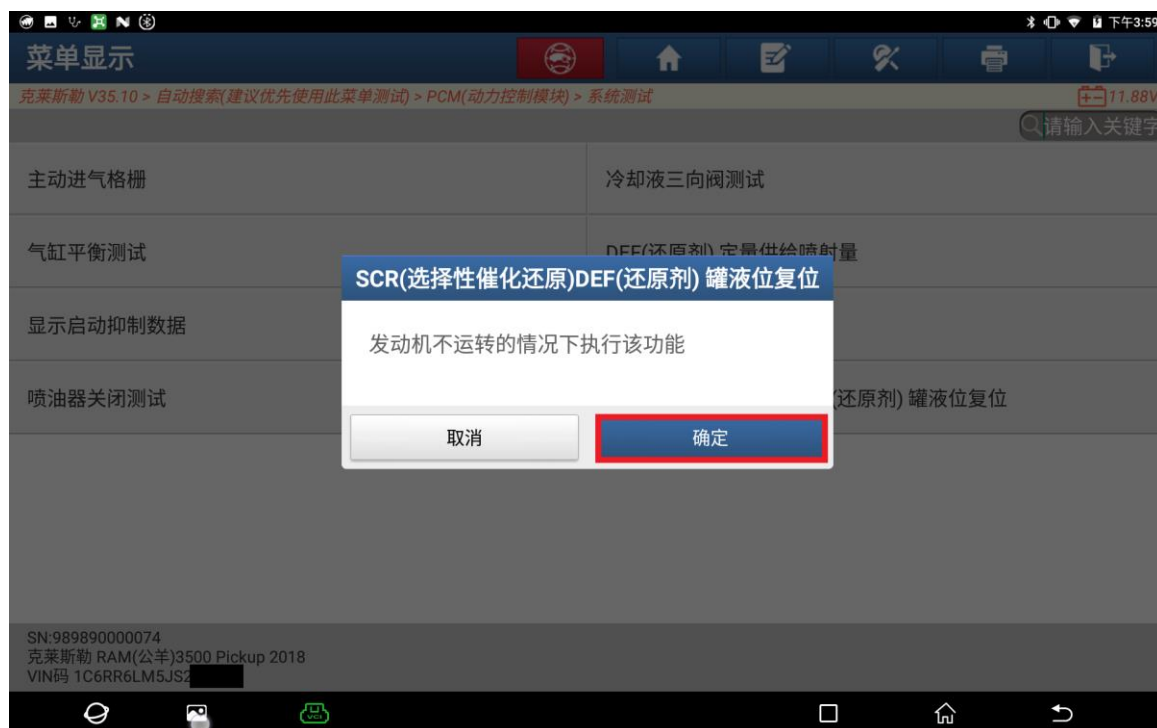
下午3:59

菜单显示

克莱斯勒 V35.10 > 自动搜索(建议优先使用此菜单测试) > PCM(动力控制模块) > 系统测试

11.88V

请输入关键字

主动进气格栅

冷却液三向阀测试

气缸平衡测试

DEF(还原剂) 定量供给喷射量

显示启动抑制数据

喷油器关闭测试

(还原剂) 罐液位复位

SCR(选择性催化还原)DEF(还原剂) 罐液位复位

发动机不运转的情况下执行该功能

取消

确定

SN:989890000074
克莱斯勒 RAM(公羊)3500 Pickup 2018
VIN码 1C6RR6LM5JS2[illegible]